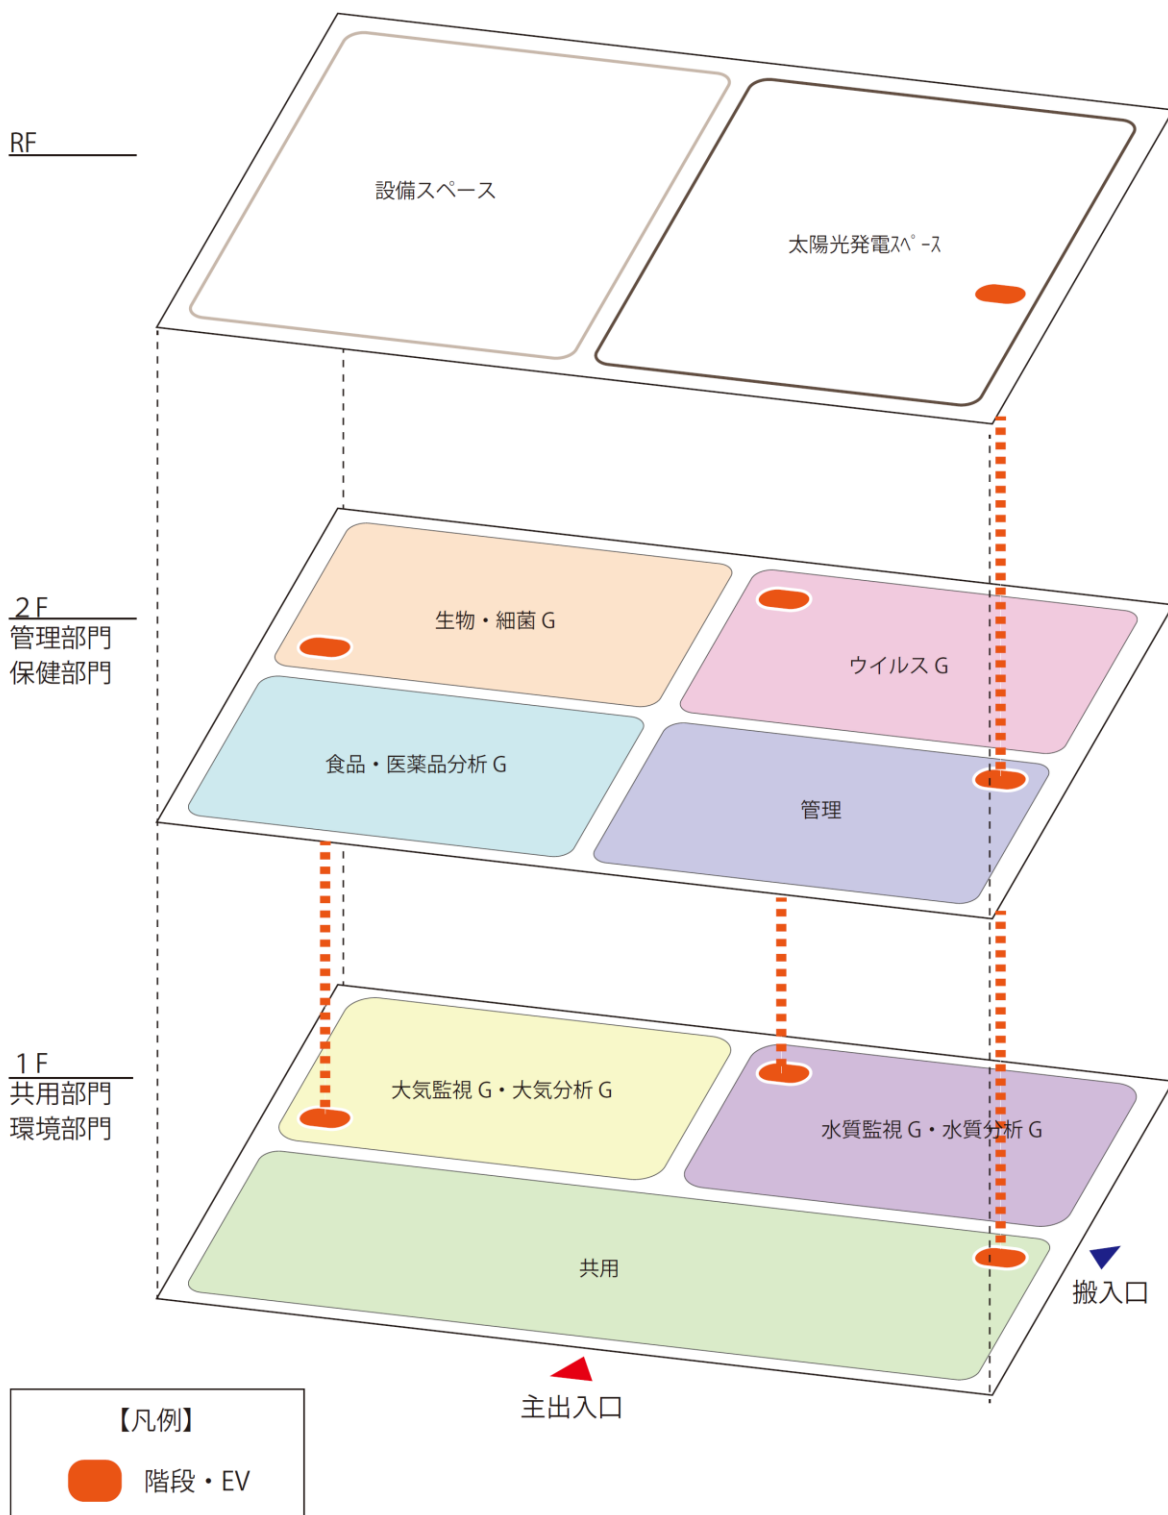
RF

設備スペース

太陽光発電ｽﾍﾟｰｽ

2F
管理部門
保健部門

生物・細菌 G

ウイルス G

食品・医薬品分析 G

管理

1F
共用部門
環境部門

大気監視 G・大気分析 G

水質監視 G・水質分析 G

共用

搬入口

主出入口

【凡例】

階段・EV